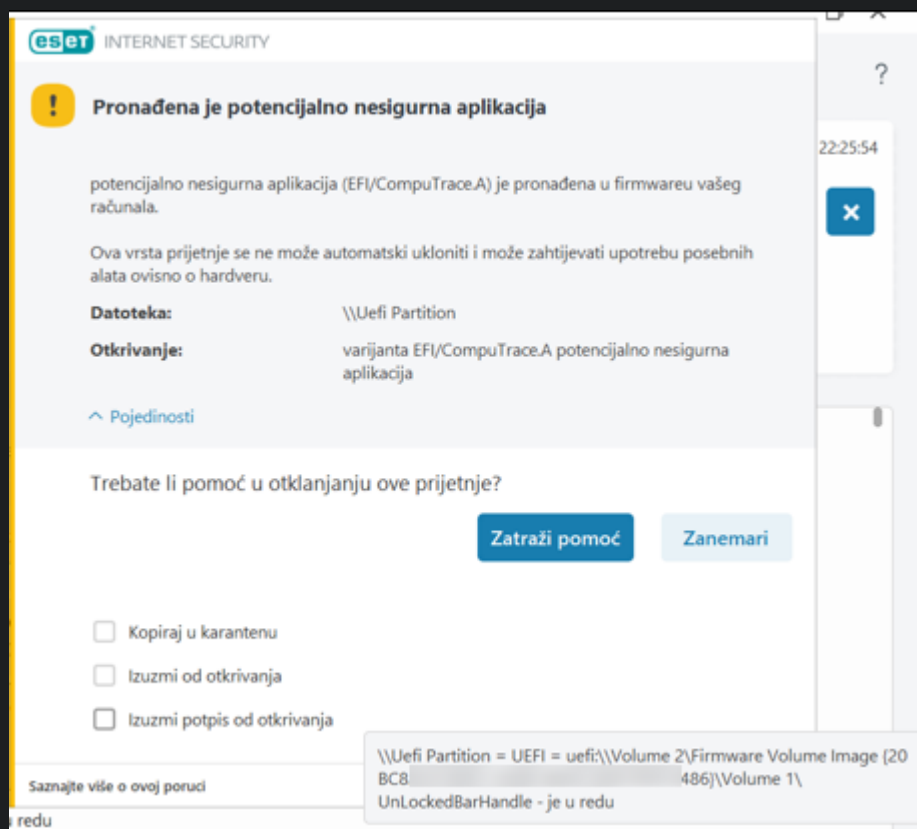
eset INTERNET SECURITY

?

22:25:54

Pronađena je potencijalno nesigurna aplikacija

potencijalno nesigurna aplikacija (EFI/CompuTrace.A) je pronađena u firmwareu vašeg računala.

Ova vrsta prijetnje se ne može automatski ukloniti i može zahtijevati upotrebu posebnih alata ovisno o hardveru.

| | |
|---|---|
| **Datoteka:** | \\Uefi Partition |
| **Otkrivanje:** | varijanta EFI/CompuTrace.A potencijalno nesigurna aplikacija |

Pojedinosti

Trebate li pomoć u otklanjanju ove prijetnje?

Zatraži pomoć

Zanemari

Kopiraj u karantenu

Izuzmi od otkrivanja

Izuzmi potpis od otkrivanja

Saznajte više o ovoj poruci

\\Uefi Partition = UEFI = uefi:\\Volume 2\Firmware Volume Image {20 BC8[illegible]486}\Volume 1\ UnLockedBarHandle - je u redu

u redu